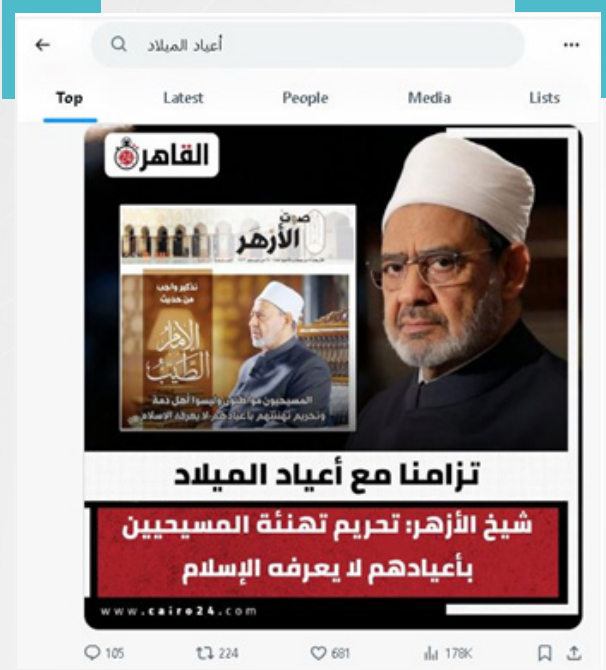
أعياد الميلاد

Top Latest People Media Lists

القاهرة

صوت الأزهر

تذكير واجب من حديث

الإمام الطيب

المسيحيون مواطنون وليسوا أهل ذمة وتحريم تهنئتهم بأعيادهم لا يعرفه الإسلام

تزامنا مع أعياد الميلاد

شيخ الأزهر: تحريم تهنئة المسيحيين بأعيادهم لا يعرفه الإسلام

www.cairo24.com

105 224 681 178K